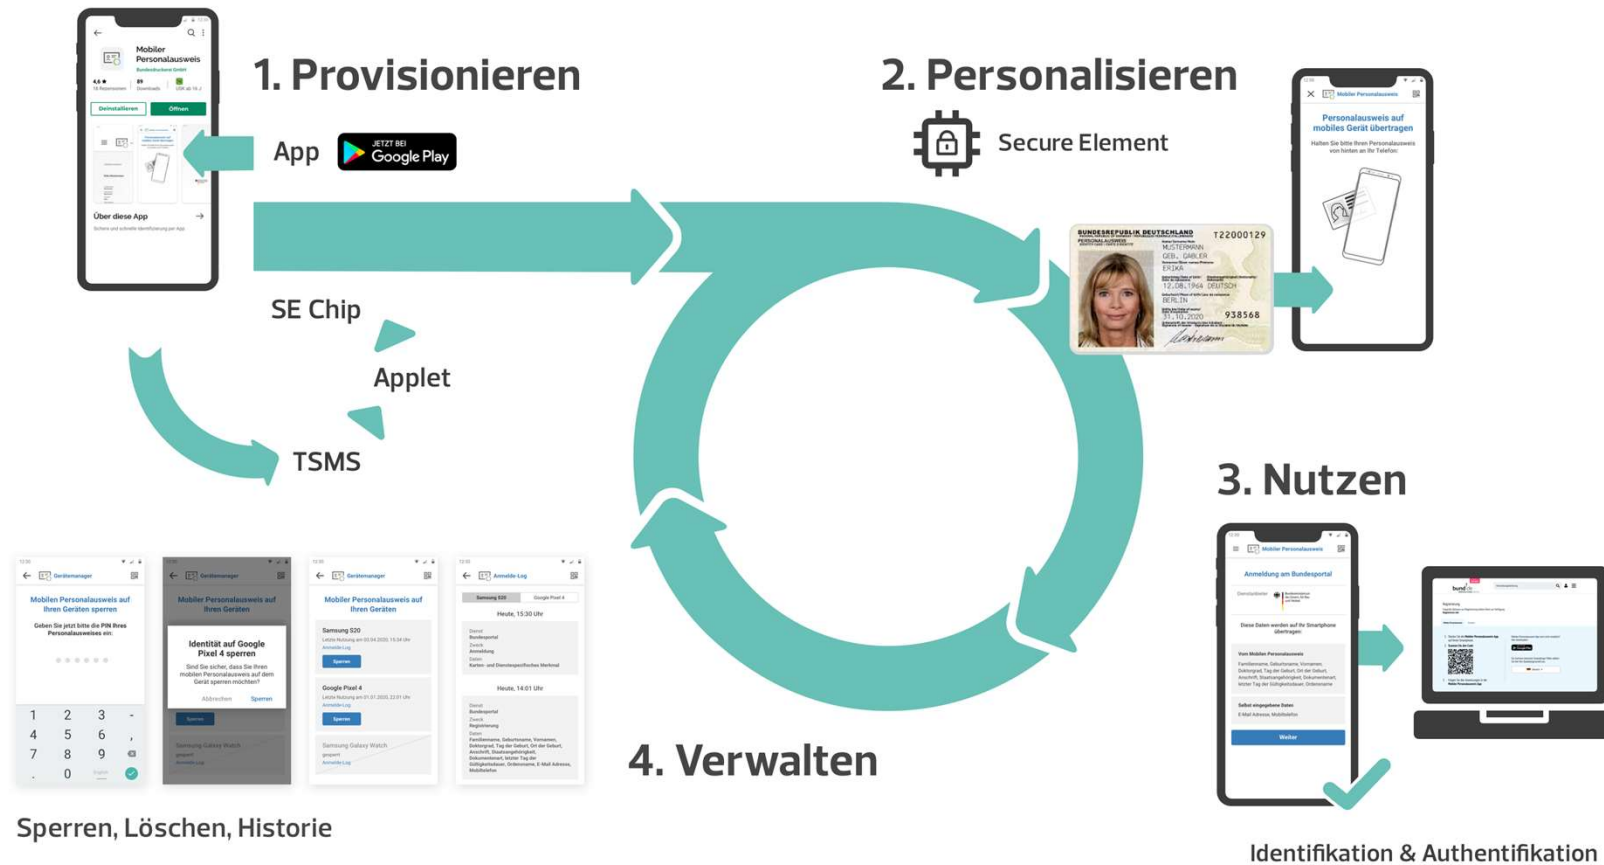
1. Provisionieren

Mobiler Personalausweis
Bundesdruckerei GmbH
Deinstallieren
Öffnen
Über diese App

App
JETZT BEI Google Play

SE Chip
Applet
TSMS

2. Personalisieren

Secure Element

BUNDESREPUBLIK DEUTSCHLAND
PERSONALAUSWEIS
T22000129
MUSTERMANN
GEB. GABLER
ERIKA
12.08.1964 DEUTSCH
BERLIN
31.10.2020
938568

Mobiler Personalausweis
Personalausweis auf mobiles Gerät übertragen
Halten Sie bitte Ihren Personalausweis von hinten an Ihr Telefon:

3. Nutzen

Mobiler Personalausweis
Anmeldung am Bundesportal
Diese Daten werden auf Ihr Smartphone übertragen
Vom Mobilen Personalausweis
Selbst eingegebene Daten
Weiter

Identifikation & Authentifikation

4. Verwalten

Gerätemanager
Mobilen Personalausweis auf Ihren Geräten sperren
Geben Sie jetzt bitte die PIN Ihres Personalausweises ein:
1 2 3
4 5 6
7 8 9
0

Gerätemanager
Mobiler Personalausweis auf Ihren Geräten
Identität auf Google Pixel 4 sperren
Sind Sie sicher, dass Sie Ihren mobilen Personalausweis auf dem Gerät sperren möchten?
Abbrechen
Sperren
Samsung Galaxy Watch

Gerätemanager
Mobiler Personalausweis auf Ihren Geräten
Samsung S20
Sperren
Google Pixel 4
Sperren
Samsung Galaxy Watch

Anmelde-Log
Samsung S20
Google Pixel 4
Heute, 15:30 Uhr
Heute, 14:01 Uhr

Sperren, Löschen, Historie